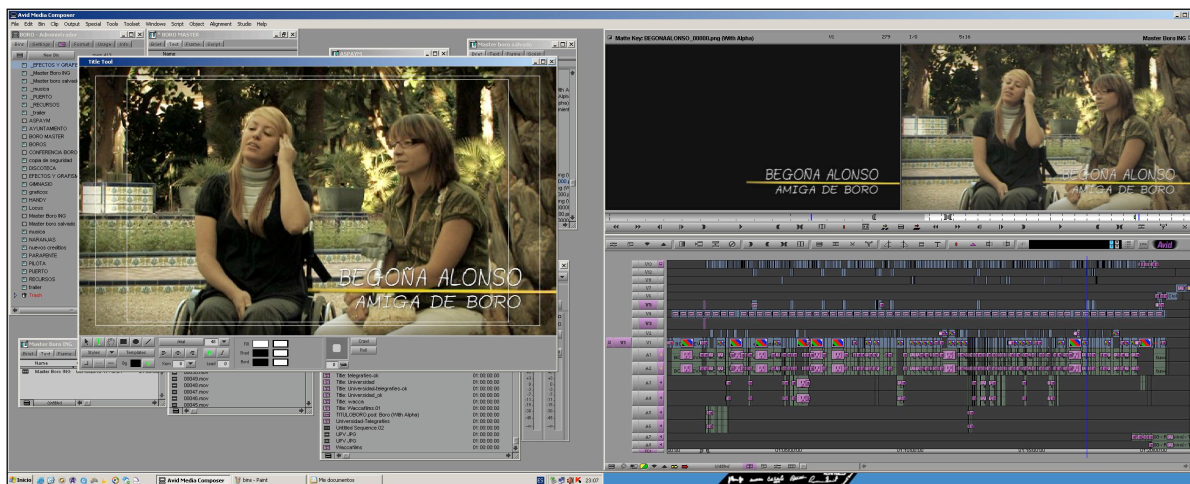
Avid Media Composer
File Edit Bin Clip Output Special Tools Toolset Windows Script Object Alignment Studio Help

BORO - Administrador
Brief Settings Format Usage Info
New Bin
_EFECTOS Y GRAFI
_Master Boro ING
_Master boro salvad
_musica
_PUERTO
_RECURSOS
_trailer
ASPAYM
AYUNTAMIENTO
BORO MASTER
BOROS
CONFERENCIA BORO
copia de seguridad
DISCOTECA
EFECTOS Y GRAFI
GIMNASIO
graficos
HANDY
Locus
Master Boro ING
Master boro salvad
musica
NARANJAS
nuevos crrrditos
PARAPENTE
PILOTA
PUERTO
RECURSOS
trailer
Trash

BORO MASTER
Brief Text Frame Script
Name

ASPAYM

Master boro

Title Tool

BEGOÑA ALONSO
AMIGA DE BORO

Arial
40
Fill
Shad
Bord
Styles
Templates
Kern 0
Lead 0
Crawl
Roll

Master Boro ING
Brief Text Frame
Name
Master Boro ING

00043.mov
00046.mov
00047.mov
00048.mov

Title: telegrafics ok 01:00:00:00
Title: Universidad 01:00:00:00
Title: Universidad-telegrafics ok 01:00:00:00
Title: Universidad_ok 01:00:00:00
Title: vacca 01:00:00:00
Title: Vlaccarlino 01 01:00:00:00
TITULOBORO.psd: Boro (With Alpha) 01:00:00:00
Universidad-Telegrafics 01:00:00:00
Untitled Sequence.02
UPV JPG
UPV JPG
Wlaccarlino

Matte Key: BEGOÑAALONSO_00000.png (With Alpha)

BEGOÑA ALONSO
AMIGA DE BORO

Avid

Inicio
Avid Media Composer
bins - Paint
Mis documentos
23:07